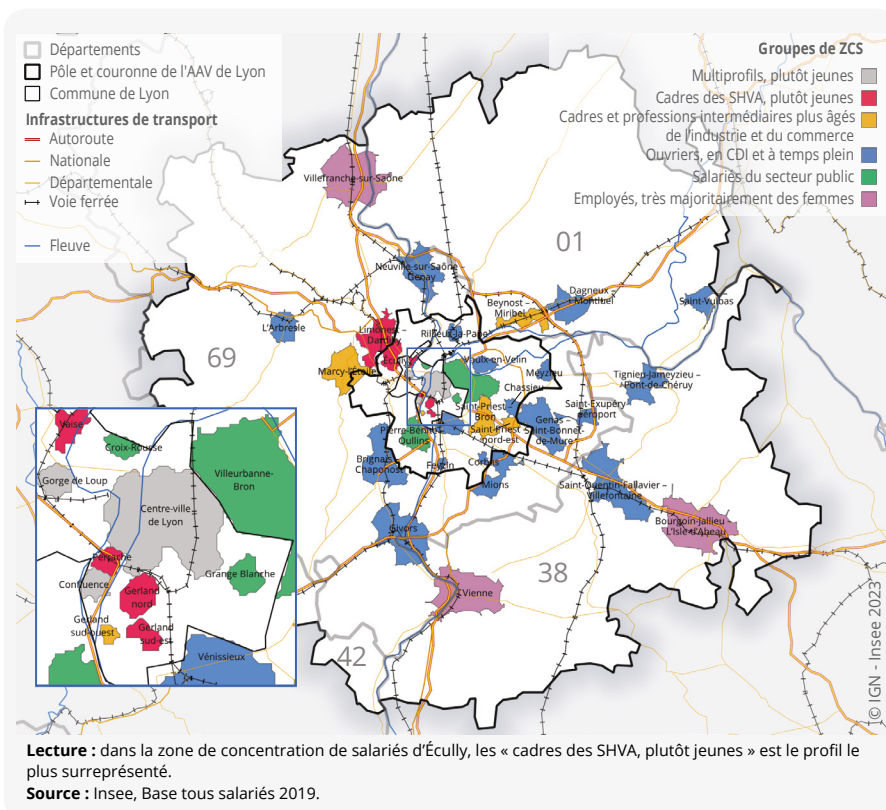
Départements
Pôle et couronne de l'AAV de Lyon
Commune de Lyon
Infrastructures de transport
Autoroute
Nationale
Départementale
Voie ferrée
Fleuve

Groupes de ZCS
Multiprofils, plutôt jeunes
Cadres des SHVA, plutôt jeunes
Cadres et professions intermédiaires plus âgés de l'industrie et du commerce
Ouvriers, en CDI et à temps plein
Salariés du secteur public
Employés, très majoritairement des femmes

Villefranche-sur-Saône
01
Neuville-sur-Saône Genay
Dagneux – Montluel
Beynost – Miribel
Saint-Vulbas
L'Arbresle
Limonest Dardilly
Écully
Rillieux-la-Pape
69
Vaulx-en-Velin
Marcy-l'Étoile
Meyzieu
Chassieu
Tignieu-Jameyzieu – Pont-de-Chéruy
Saint-Priest Bron
Saint-Exupéry aéroport
Genas – Saint-Bonnet-de-Mure
Pierre-Bénite Oullins
Saint-Priest nord-est
Brignais Chaponost
Feyzin
Corbas
Mions
Saint-Quentin-Fallavier – Villefontaine
Givors
Bourgoin-Jallieu L'Isle-d'Abeau
38
Vienne
42

Vaise
Croix-Rousse
Villeurbanne-Bron
Gorge de Loup
Centre-ville de Lyon
Perrache
Grange Blanche
Confluence
Gerland nord
Gerland sud-ouest
Gerland sud-est
Vénissieux

© IGN - Insee 2023

Lecture : dans la zone de concentration de salariés d'Écully, les « cadres des SHVA, plutôt jeunes » est le profil le plus surreprésenté.
Source : Insee, Base tous salariés 2019.